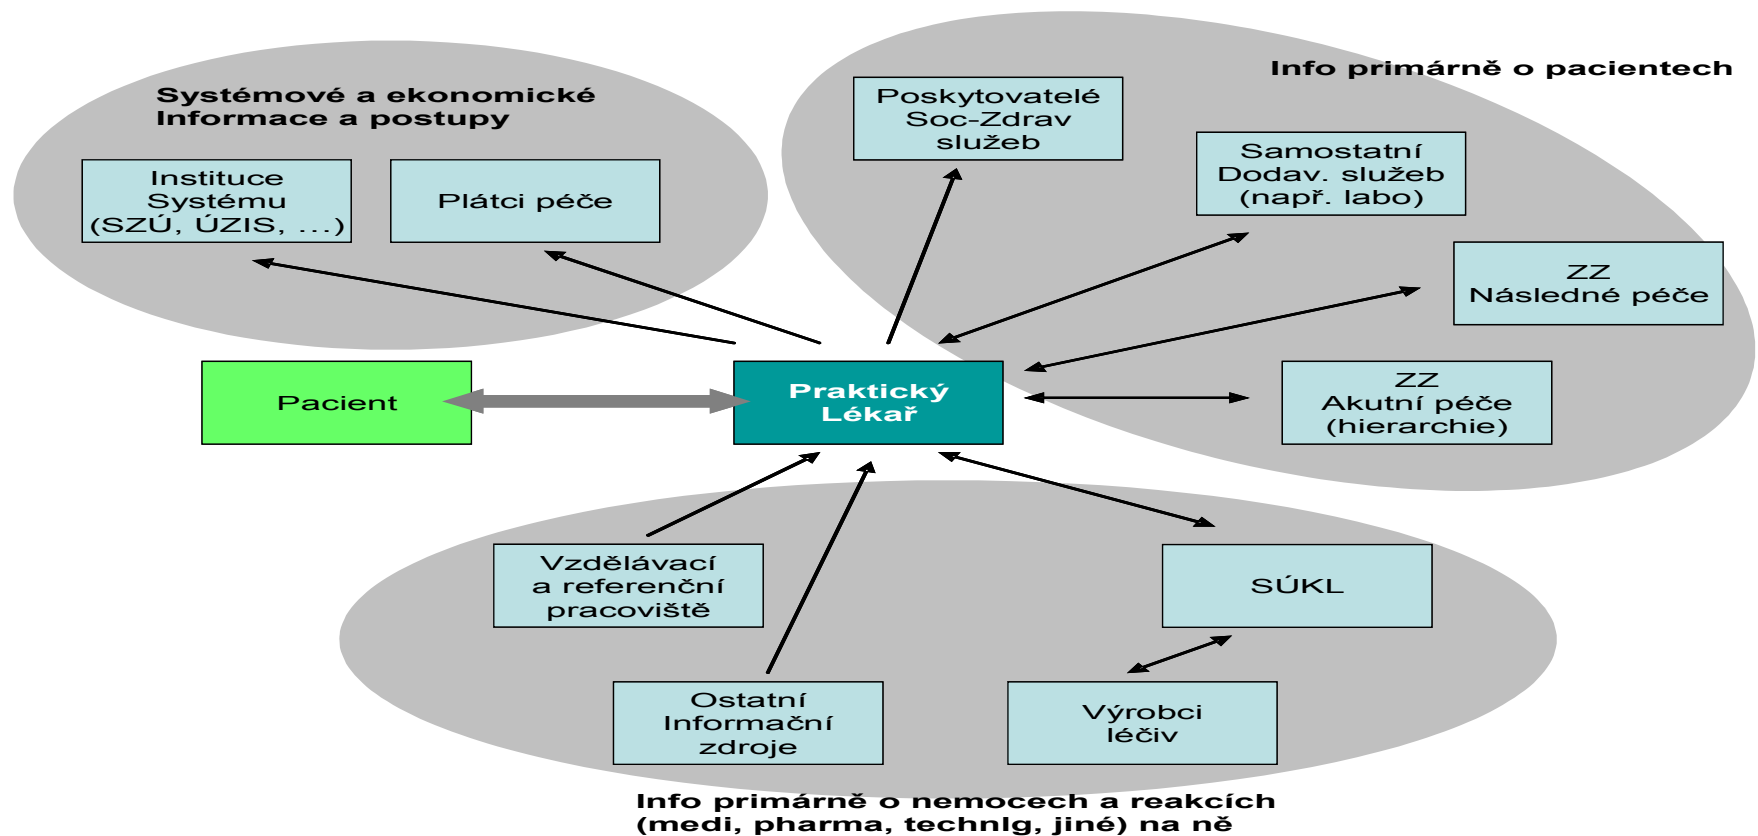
Systémové a ekonomické
Informace a postupy

Instituce
Systému
(SZÚ, ÚZIS, …)

Plátci péče

Info primárně o pacientech

Poskytovatelé
Soc-Zdrav
služeb

Samostatní
Dodav. služeb
(např. labo)

ZZ
Následné péče

ZZ
Akutní péče
(hierarchie)

Pacient

Praktický
Lékař

Vzdělávací
a referenční
pracoviště

SÚKL

Ostatní
Informační
zdroje

Výrobci
léčiv

Info primárně o nemocech a reakcích
(medi, pharma, technlg, jiné) na ně